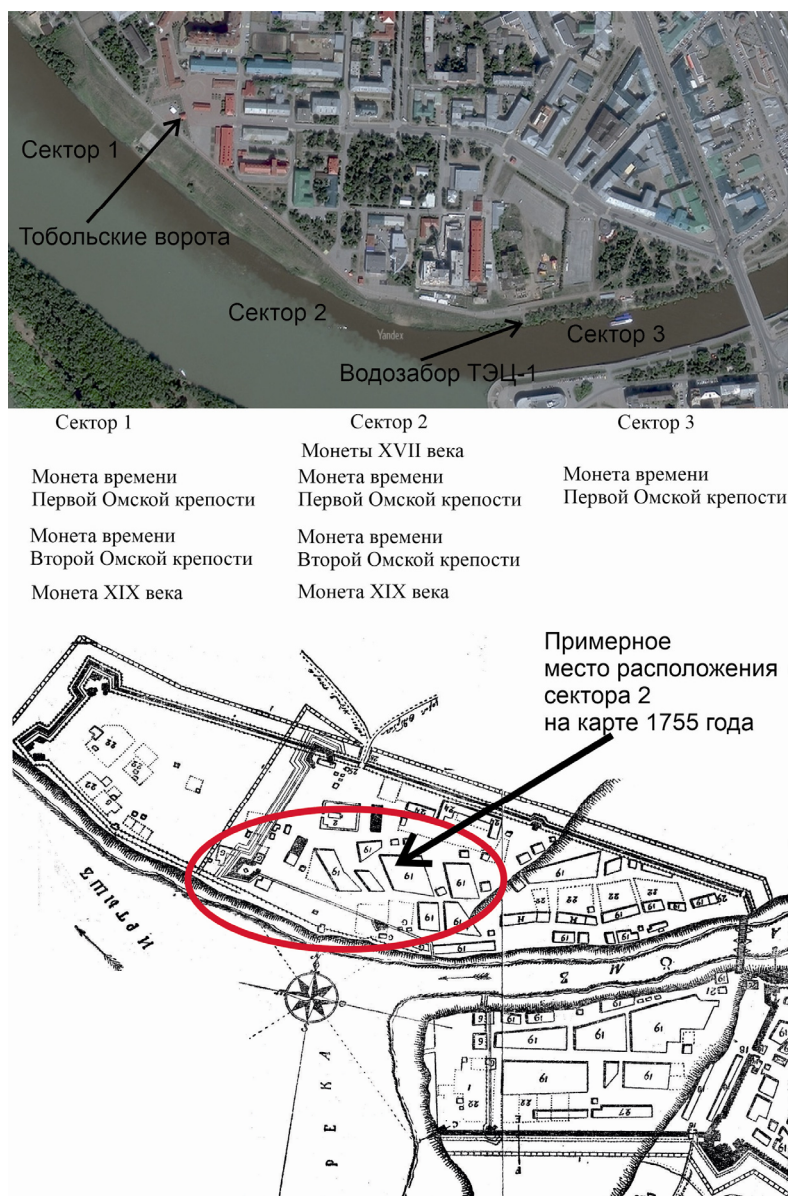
Сектор 1

Тобольские ворота

Сектор 2

Yandex

Водозабор ТЭЦ-1

Сектор 3

Сектор 1

Монета времени Первой Омской крепости

Монета времени Второй Омской крепости

Монета XIX века

Сектор 2

Монеты XVII века

Монета времени Первой Омской крепости

Монета времени Второй Омской крепости

Монета XIX века

Сектор 3

Монета времени Первой Омской крепости

Примерное место расположения сектора 2 на карте 1755 года

Иртышъ

РЕКА